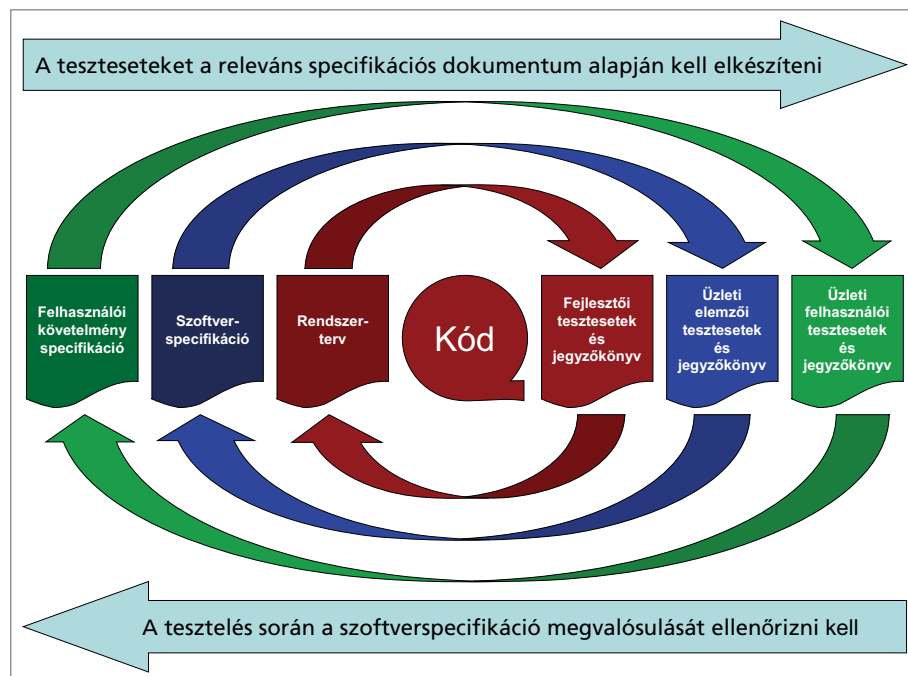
A tesztеseteket a releváns specifikációs dokumentum alapján kell elkészíteni

Felhasználói követelmény specifikáció

Szoftver-specifikáció

Rendszer-terv

Kód

Fejlesztői tesztesetek és jegyzőkönyv

Üzleti elemzői tesztesetek és jegyzőkönyv

Üzleti felhasználói tesztesetek és jegyzőkönyv

A tesztelés során a szoftverspecifikáció megvalósulását ellenőrizni kell